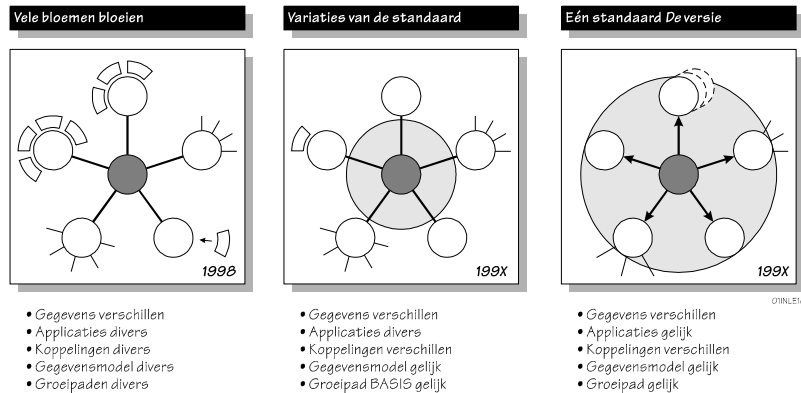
Vele bloemen bloeien

1998

• Gegevens verschillen
• Applicaties divers
• Koppelingen divers
• Gegevensmodel divers
• Groeipaden divers

Variaties van de standaard

199X

• Gegevens verschillen
• Applicaties divers
• Koppelingen verschillen
• Gegevensmodel gelijk
• Groeipad BASIS gelijk

Eén standaard De versie

199X

O11NLE1

• Gegevens verschillen
• Applicaties gelijk
• Koppelingen verschillen
• Gegevensmodel gelijk
• Groeipad gelijk